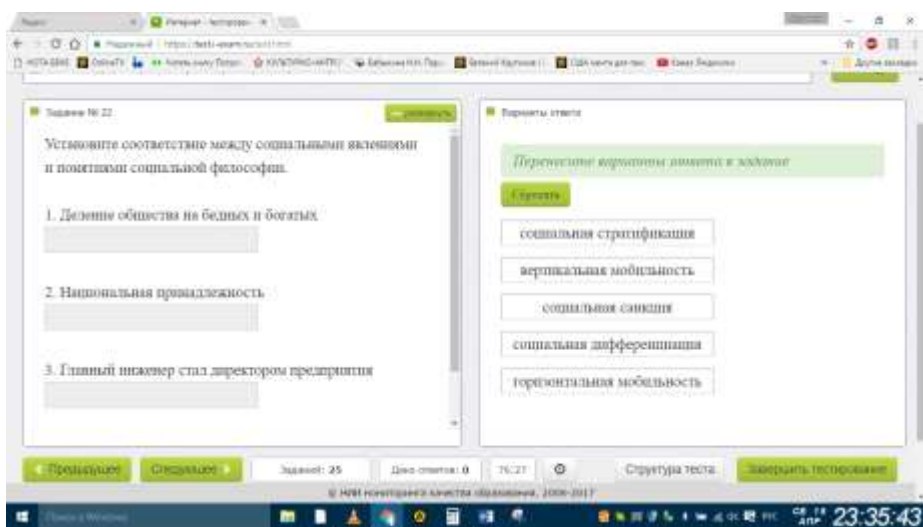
Задание № 22

Установите соответствие между социальными явлениями и понятиями социальной философии.

1. Деление общества на бедных и богатых

2. Национальная принадлежность

3. Главный инженер стал директором предприятия

Варианты ответа

Перенесите варианты ответа в задание

Сбросить

социальная стратификация

вертикальная мобильность

социальная санкция

социальная дифференциация

горизонтальная мобильность

Предыдущее

Следующее

Заданий: 25

Дано ответов: 0

Структура теста

Завершить тестирование

© НИИ мониторинга качества образования, 2006-2017

23:35:43